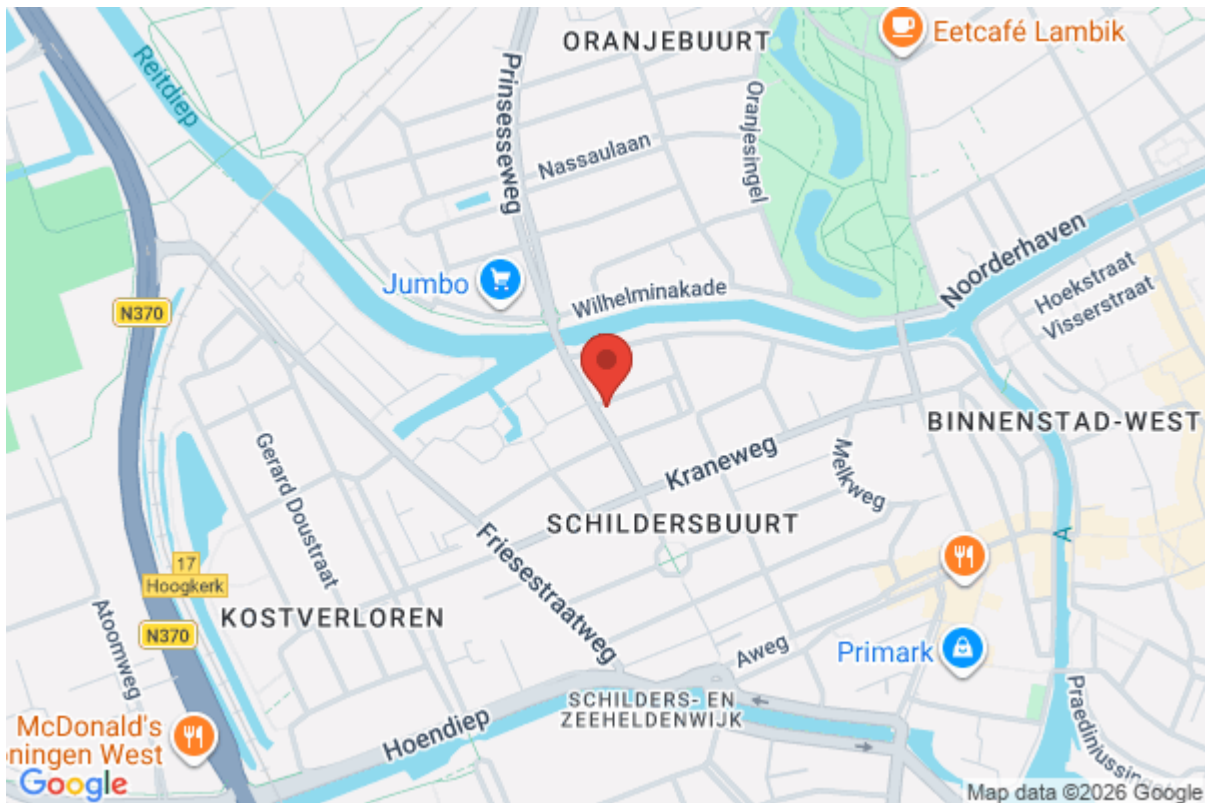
ORANJEBUURT
Eetcafé Lambik
Reitdiep
Prinsesseweg
Oranjesingel
Nassaulaan
Noorderhaven
Jumbo
Hoekstraat
Wilhelminakade
Visserstraat
N370
BINNENSTAD-WEST
Gerard Doustraat
Kraneweg
Melkweg
SCHILDERSBUURT
Friesestraatweg
17
Hoogkerk
KOSTVERLOREN
N370
Atoomweg
Aweg
Primark
SCHILDERS- EN ZEEHELDENWIJK
McDonald's
ningen West
Hoendiep
Praediniussin
Google
Map data ©2026 Google